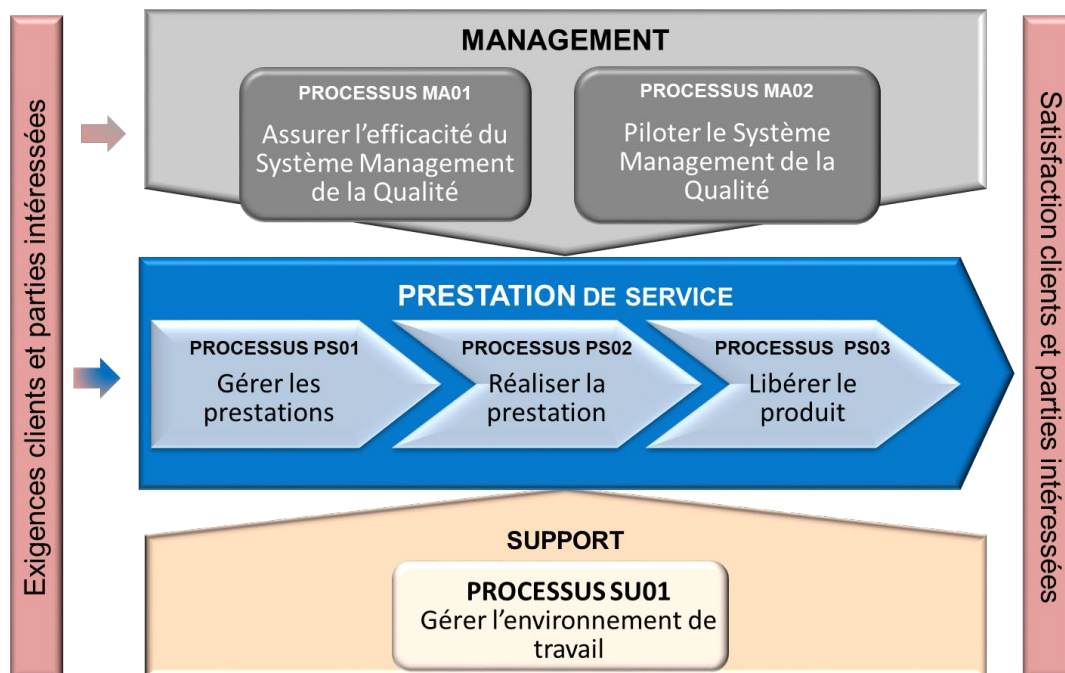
Exigences clients et parties intéressées

MANAGEMENT

PROCESSUS MA01
Assurer l'efficacité du Système Management de la Qualité

PROCESSUS MA02
Piloter le Système Management de la Qualité

PRESTATION DE SERVICE

PROCESSUS PS01
Gérer les prestations

PROCESSUS PS02
Réaliser la prestation

PROCESSUS PS03
Libérer le produit

SUPPORT

PROCESSUS SU01
Gérer l'environnement de travail

Satisfaction clients et parties intéressées